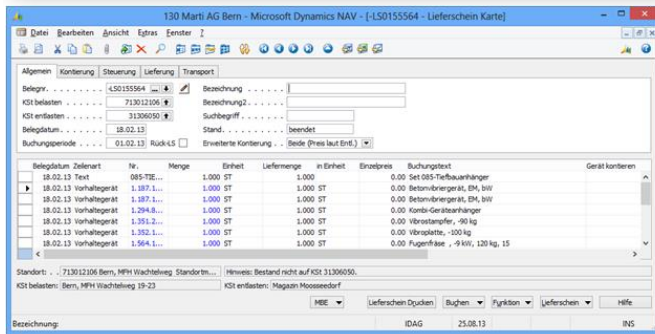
130 Marti AG Bern - Microsoft Dynamics NAV - [-LS0155564 - Lieferschein Karte]

Datei Bearbeiten Ansicht Extras Fenster ?

Allgemein Kontierung Steuerung Lieferung Transport

Belegnr. . . . . . . . -LS0155564
KSt belasten . . . . . 713012106
KSt entlasten . . . . 31306050
Belegdatum. . . . . . 18.02.13
Buchungsperiode . . 01.02.13 Rück-LS

Bezeichnung . . . . . .
Bezeichnung2 . . . . .
Suchbegriff. . . . . . .
Stand. . . . . . . . . . . beendet
Erweiterte Kontierung . . Beide (Preis laut Entl.)

| Belegdatum | Zeilenart | Nr. | Menge | Einheit | Liefermenge | in Einheit | Einzelpreis | Buchungstext | Gerät kontieren |
|---|---|---|---|---|---|---|---|---|---|
| 18.02.13 | Text | 085-TIE... | | | | | | Set 085-Tiefbauanhänger | |
| 18.02.13 | Vorhaltegerät | 1.187.1... | 1.000 | ST | 1.000 | ST | 0.00 | Betonvibriergerät, EM, bW | |
| 18.02.13 | Vorhaltegerät | 1.187.1... | 1.000 | ST | 1.000 | ST | 0.00 | Betonvibriergerät, EM, bW | |
| 18.02.13 | Vorhaltegerät | 1.294.8... | 1.000 | ST | 1.000 | ST | 0.00 | Kombi-Geräteanhänger | |
| 18.02.13 | Vorhaltegerät | 1.351.2... | 1.000 | ST | 1.000 | ST | 0.00 | Vibrostampfer, -90 kg | |
| 18.02.13 | Vorhaltegerät | 1.352.1... | 1.000 | ST | 1.000 | ST | 0.00 | Vibroplatte, -100 kg | |
| 18.02.13 | Vorhaltegerät | 1.564.1... | 1.000 | ST | 1.000 | ST | 0.00 | Fugenfräse , -9 kW, 120 kg, 15 | |

Standort: 713012106 Bern, MFH Wachtelweg Standortm... Hinweis: Bestand nicht auf KSt 31306050.
KSt belasten: Bern, MFH Wachtelweg 19-23 KSt entlasten: Magazin Moosseedorf

MBE Lieferschein Drucken Buchen Funktion Lieferschein Hilfe

Bezeichnung: IDAG 25.08.13 INS